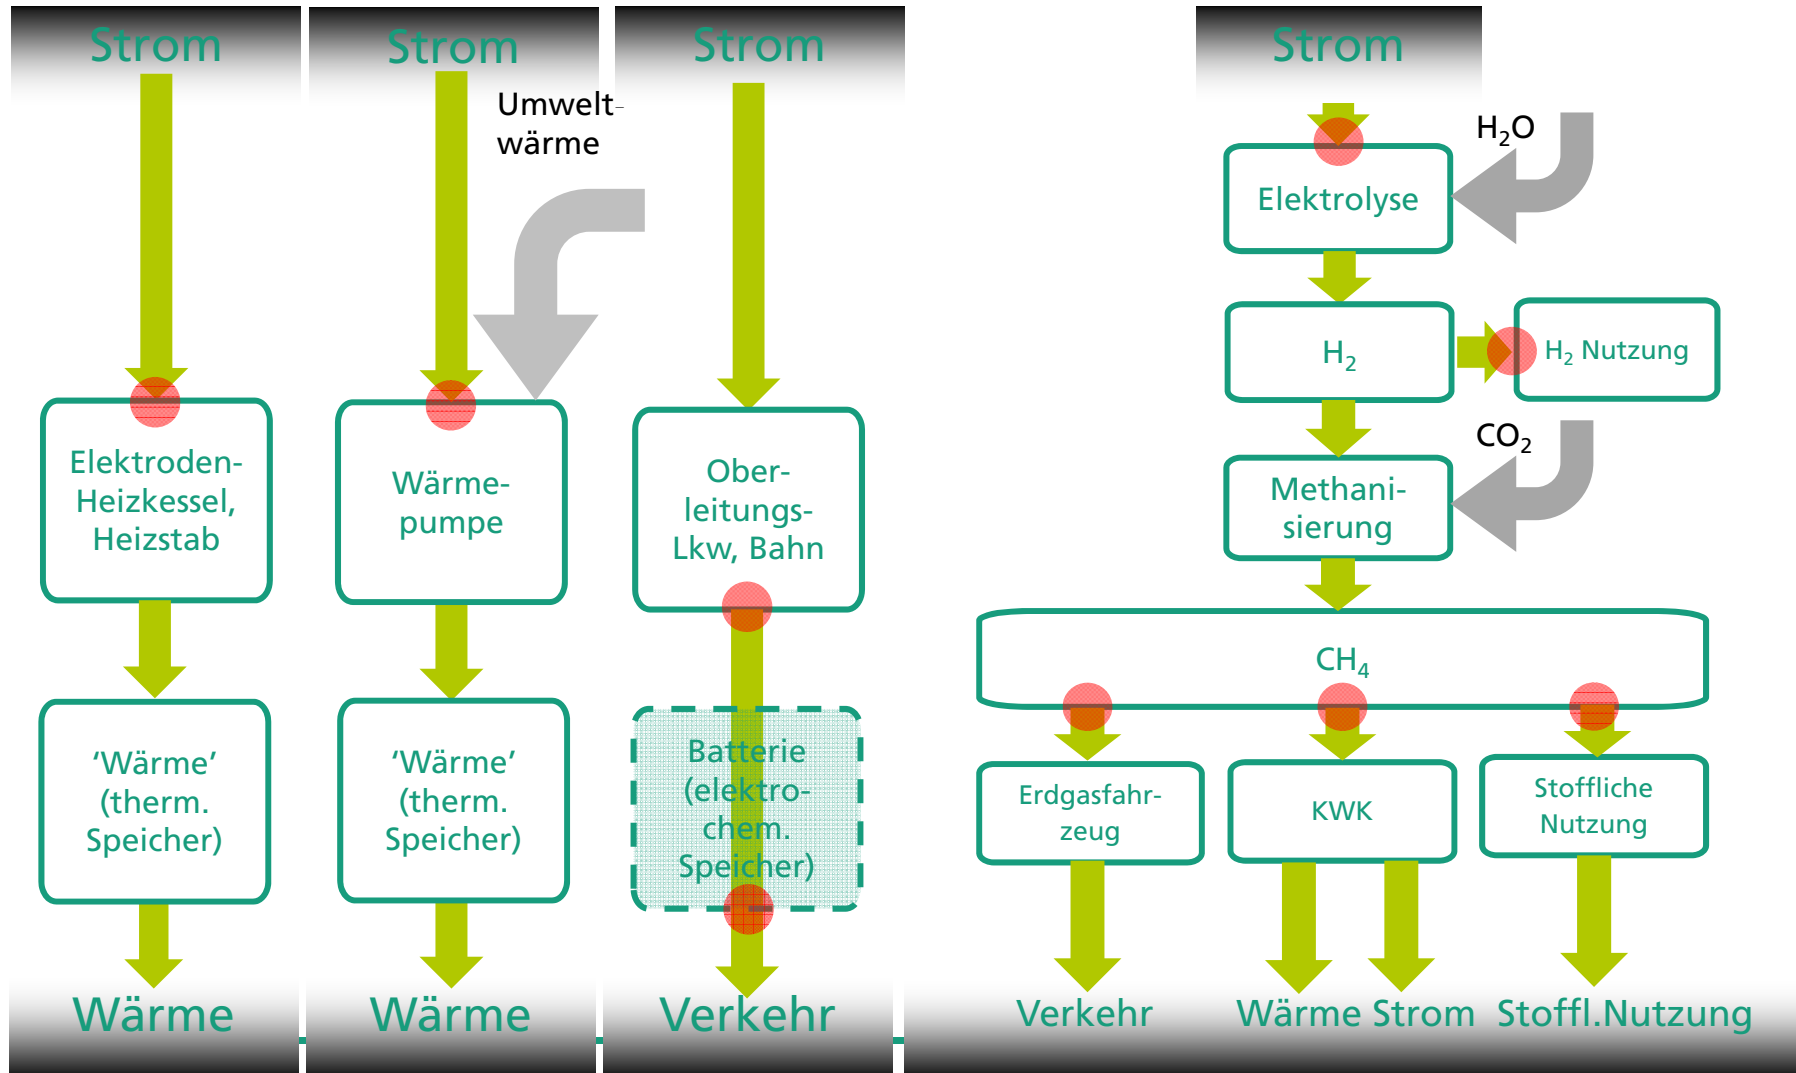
Strom

Elektroden-Heizkessel, Heizstab

'Wärme' (therm. Speicher)

Wärme

Strom

Umwelt-wärme

Wärme-pumpe

'Wärme' (therm. Speicher)

Wärme

Strom

Ober-leitungs-Lkw, Bahn

Batterie (elektro-chem. Speicher)

Verkehr

Strom

$H_2O$

Elektrolyse

$H_2$

$H_2$ Nutzung

$CO_2$

Methani-sierung

$CH_4$

Erdgasfahr-zeug

KWK

Stoffliche Nutzung

Verkehr

Wärme Strom

Stoffl.Nutzung